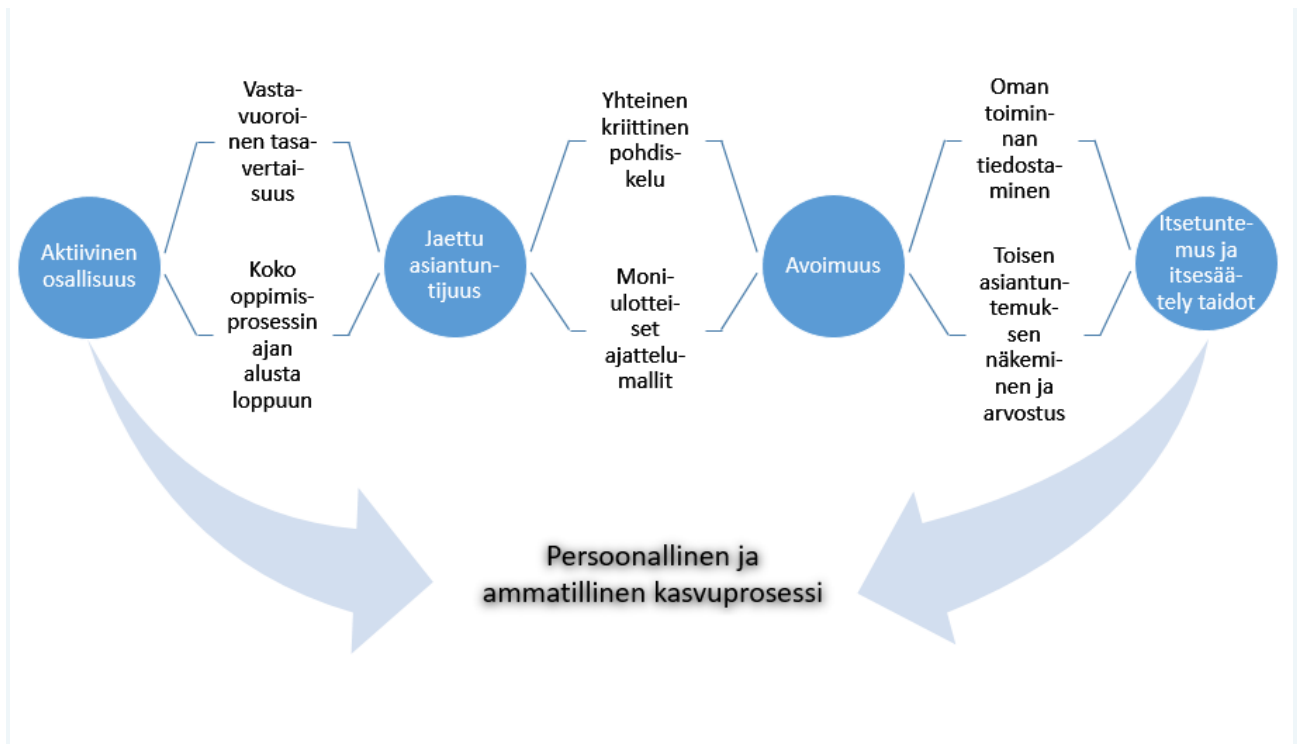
Aktiivinen osallisuus

Vastavuoroinen tasavertaisuus

Koko oppimisprosessin ajan alusta loppuun

Jaettu asiantuntijuus

Yhteinen kriittinen pohdiskelu

Moniulotteiset ajattelumallit

Avoimuus

Oman toiminnan tiedostaminen

Toisen asiantuntemuksen näkeminen ja arvostus

Itsetuntemus ja itsesäätely taidot

Persoonallinen ja ammatillinen kasvuprosessi